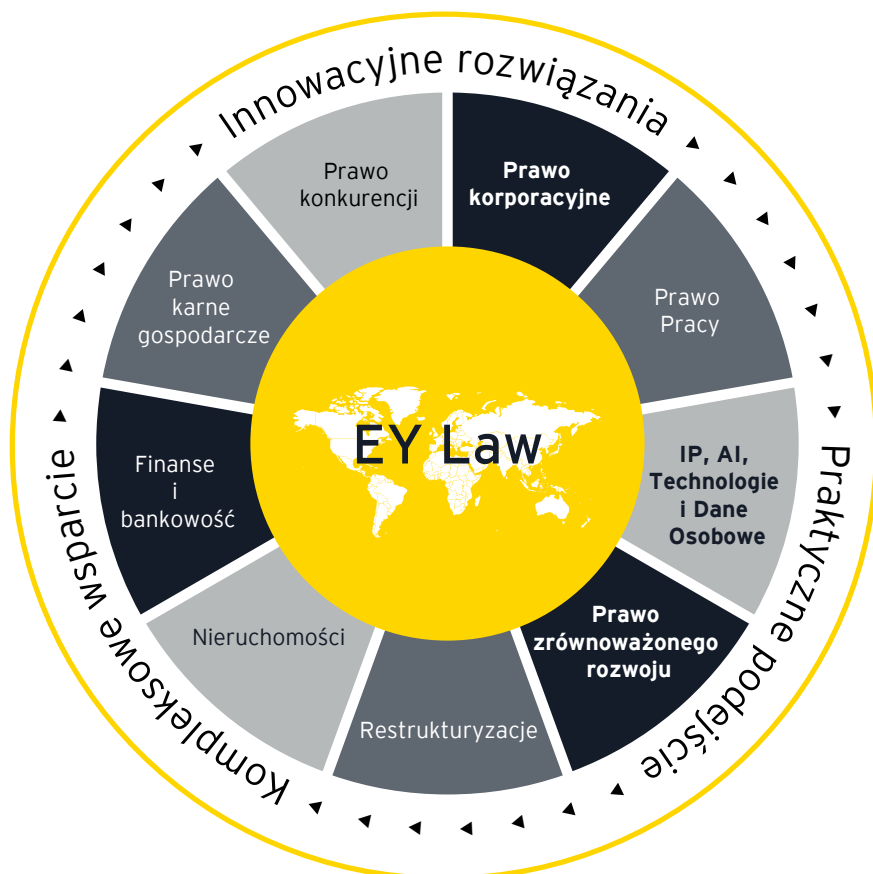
Innowacyjne rozwiązania

Prawo konkurencji

Prawo korporacyjne

Prawo Pracy

IP, AI, Technologie i Dane Osobowe

Prawo zrównoważonego rozwoju

Restrukturyzacje

Nieruchomości

Finanse i bankowość

Prawo karne gospodarcze

EY Law

Praktyczne podejście

Kompleksowe wsparcie